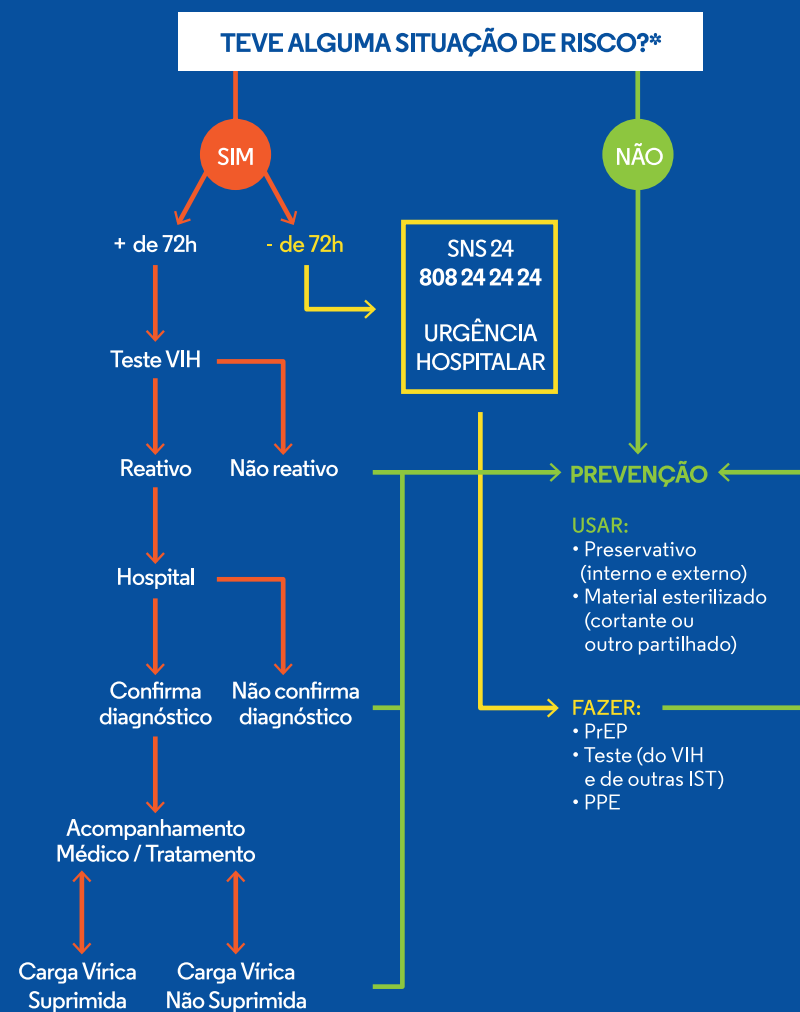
TEVE ALGUMA SITUAÇÃO DE RISCO?*

SIM

NÃO

+ de 72h

- de 72h

SNS 24
808 24 24 24

URGÊNCIA HOSPITALAR

Teste VIH

Reativo

Não reativo

PREVENÇÃO

USAR:
• Preservativo (interno e externo)
• Material esterilizado (cortante ou outro partilhado)

Hospital

Confirma diagnóstico

Não confirma diagnóstico

FAZER:
• PrEP
• Teste (do VIH e de outras IST)
• PPE

Acompanhamento Médico / Tratamento

Carga Vírica Suprimida

Carga Vírica Não Suprimida